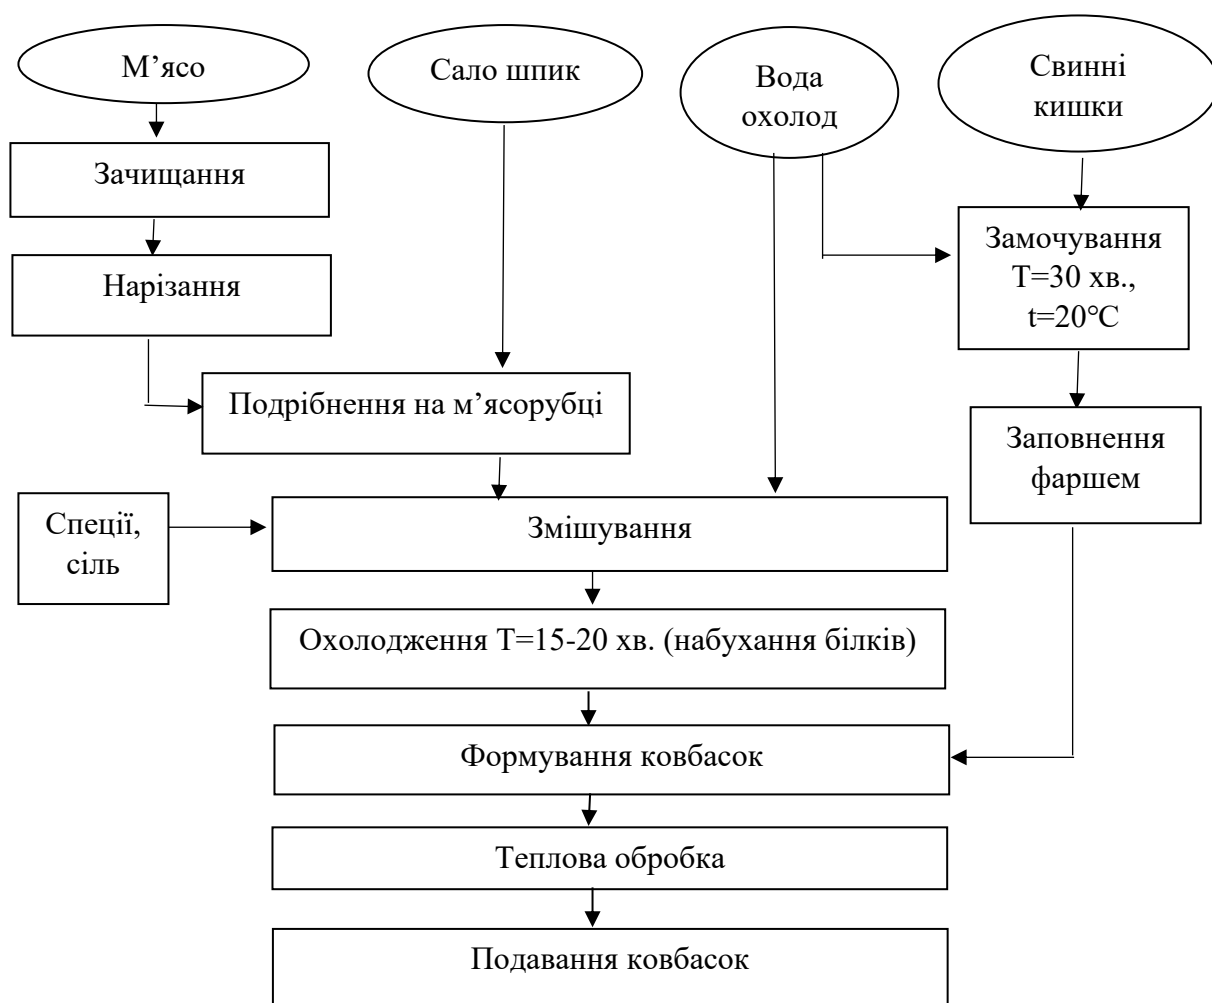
М’ясо

Сало шпик

Вода охолод

Свинні кишки

Зачищання

Нарізання

Замочування Т=30 хв., t=20°С

Подрібнення на м’ясорубці

Заповнення фаршем

Спеції, сіль

Змішування

Охолодження Т=15-20 хв. (набухання білків)

Формування ковбасок

Теплова обробка

Подавання ковбасок